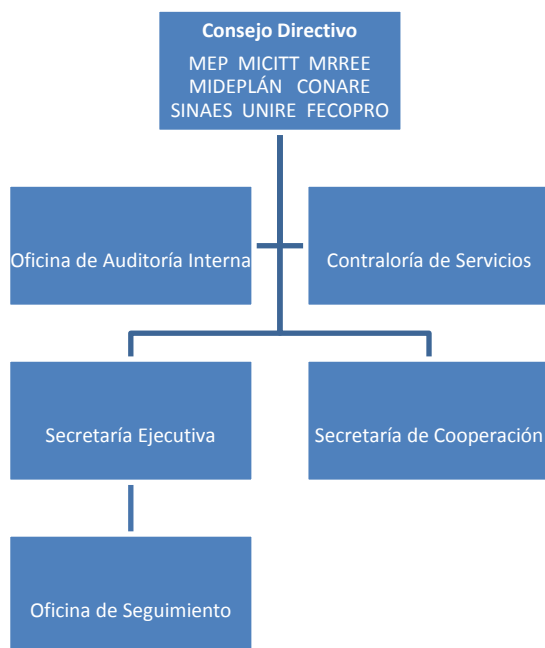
Consejo Directivo
MEP MICITT MRREE
MIDEPLÁN CONARE
SINAES UNIRE FECOPRO

Oficina de Auditoría Interna

Contraloría de Servicios

Secretaría Ejecutiva

Secretaría de Cooperación

Oficina de Seguimiento